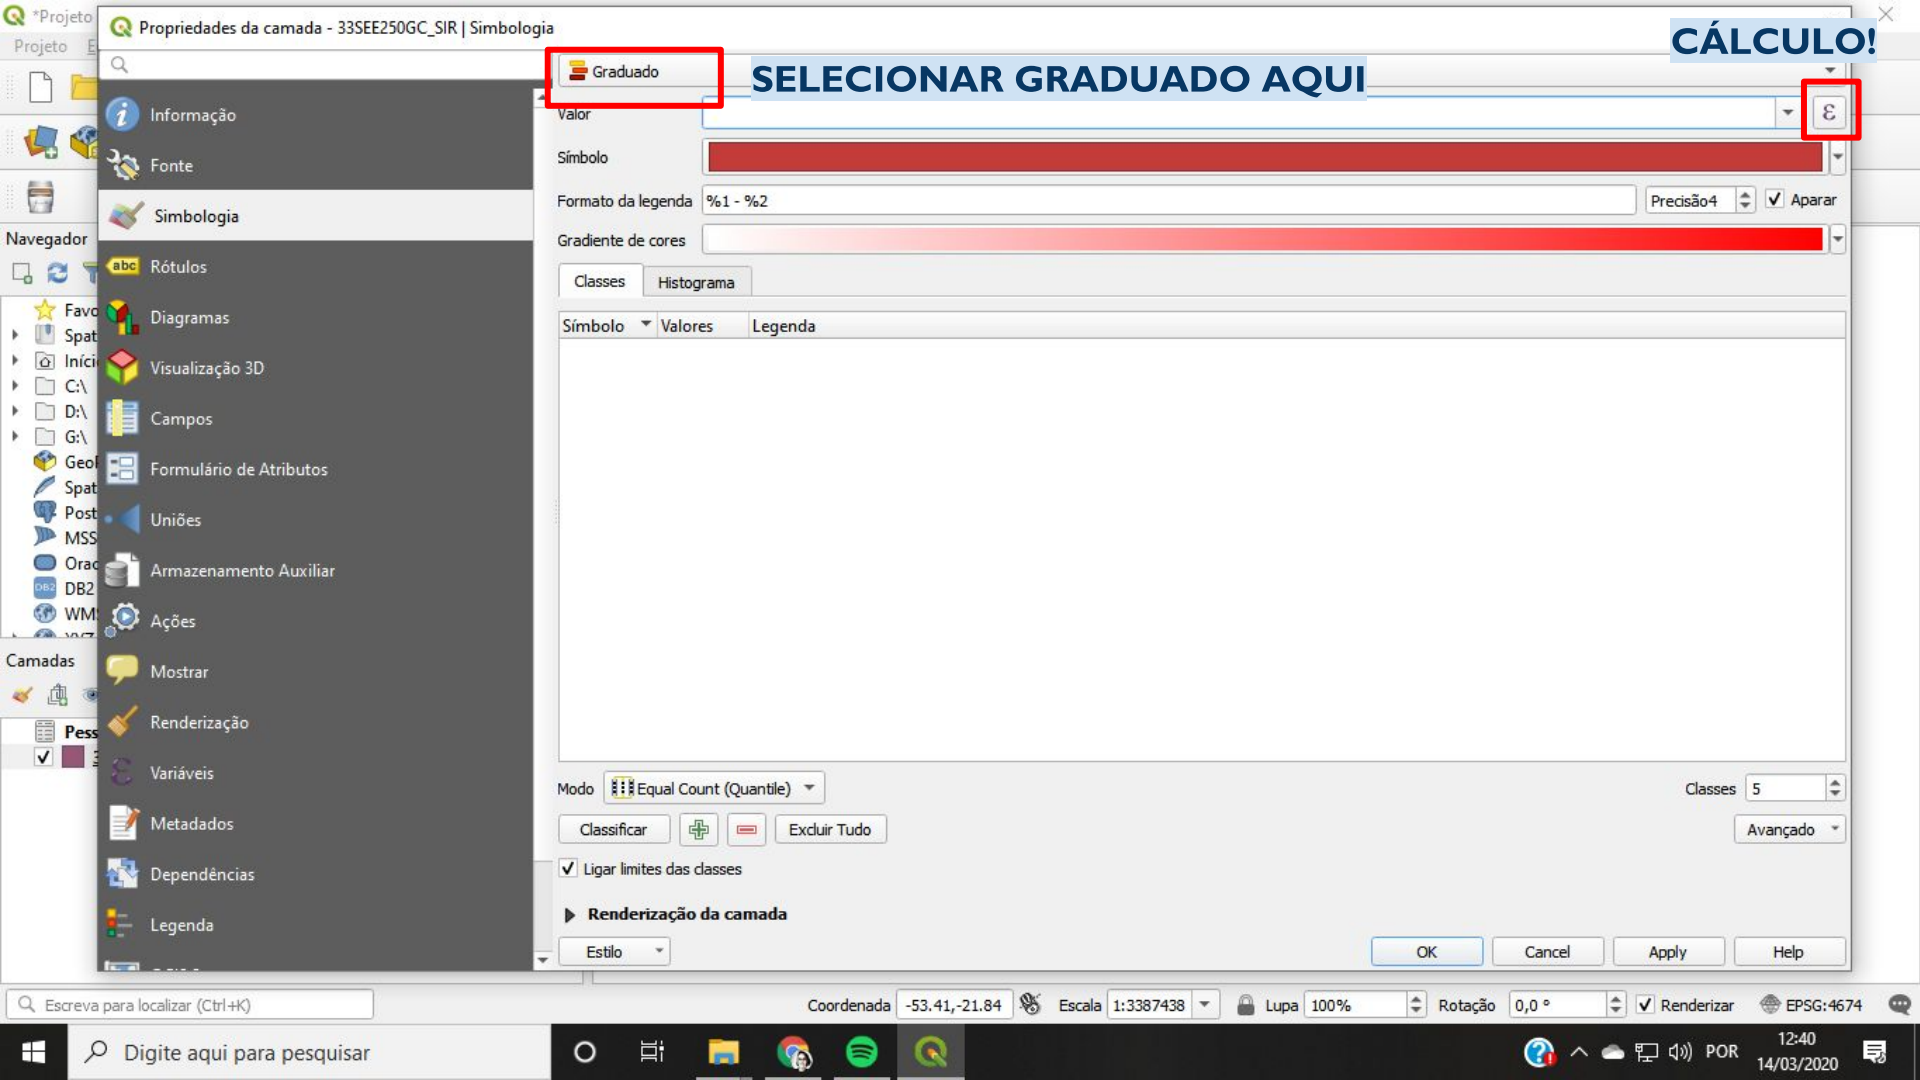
*Projeto
Projeto E

Propriedades da camada - 33SEE250GC_SIR | Simbologia

CÁLCULO!

SELECIONAR GRADUADO AQUI

Graduado

Informação
Fonte
Simbologia
Rótulos
Diagramas
Visualização 3D
Campos
Formulário de Atributos
Uniões
Armazenamento Auxiliar
Ações
Mostrar
Renderização
Variáveis
Metadados
Dependências
Legenda

Valor
Símbolo
Formato da legenda %1 - %2
Precisão4
Aparar
Gradiente de cores

Classes
Histograma

| Símbolo | Valores | Legenda |
|---|---|---|

Modo Equal Count (Quantile)
Classes 5
Classificar
Excluir Tudo
Avançado
Ligar limites das classes
Renderização da camada
Estilo
OK
Cancel
Apply
Help

Navegador
Favo
Spat
Iníci
C:\
D:\
G:\
Geo
Spat
Post
MSS
Orac
DB2
WM
Camadas
Pess

Escreva para localizar (Ctrl+K)
Coordenada -53.41,-21.84
Escala 1:3387438
Lupa 100%
Rotação 0,0 °
Renderizar
EPSG:4674

Digite aqui para pesquisar
POR
12:40
14/03/2020